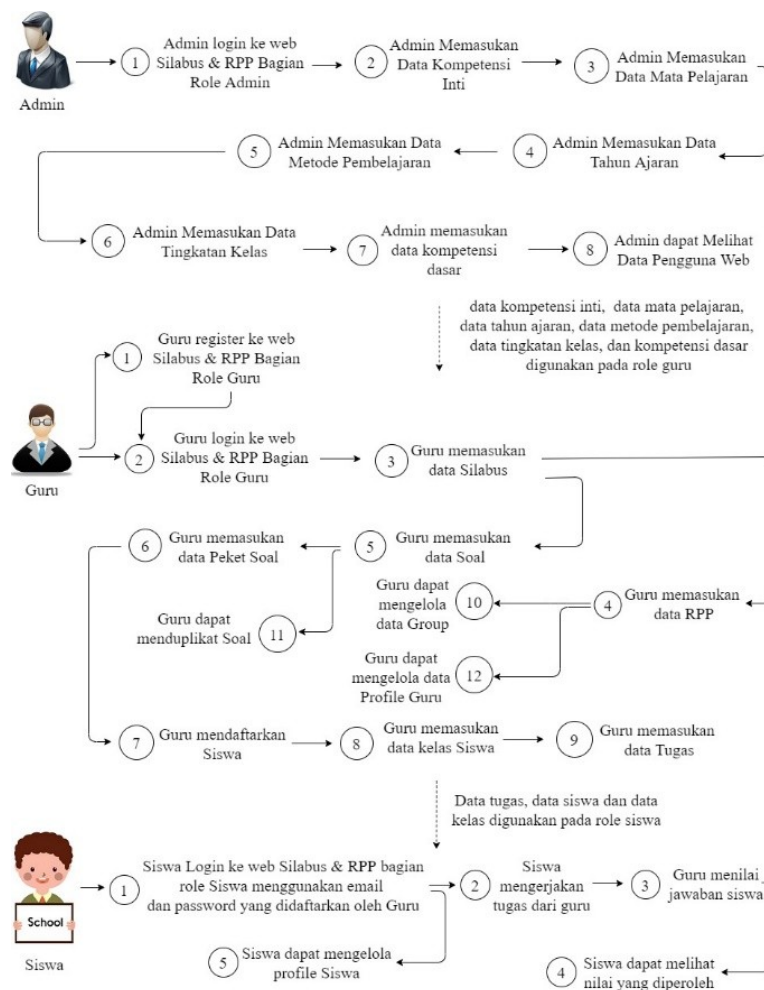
Admin

1 Admin login ke web Silabus & RPP Bagian Role Admin

2 Admin Memasukan Data Kompetensi Inti

3 Admin Memasukan Data Mata Pelajaran

4 Admin Memasukan Data Tahun Ajaran

5 Admin Memasukan Data Metode Pembelajaran

6 Admin Memasukan Data Tingkatan Kelas

7 Admin memasukan data kompetensi dasar

8 Admin dapat Melihat Data Pengguna Web

data kompetensi inti, data mata pelajaran, data tahun ajaran, data metode pembelajaran, data tingkatan kelas, dan kompetensi dasar digunakan pada role guru

Guru

1 Guru register ke web Silabus & RPP Bagian Role Guru

2 Guru login ke web Silabus & RPP Bagian Role Guru

3 Guru memasukan data Silabus

5 Guru memasukan data Soal

6 Guru memasukan data Peket Soal

10 Guru dapat mengelola data Group

4 Guru memasukan data RPP

11 Guru dapat menduplikat Soal

12 Guru dapat mengelola data Profile Guru

7 Guru mendaftarkan Siswa

8 Guru memasukan data kelas Siswa

9 Guru memasukan data Tugas

Data tugas, data siswa dan data kelas digunakan pada role siswa

School

Siswa

1 Siswa Login ke web Silabus & RPP bagian role Siswa menggunakan email dan password yang didaftarkan oleh Guru

2 Siswa mengerjakan tugas dari guru

3 Guru menilai jawaban siswa

5 Siswa dapat mengelola profile Siswa

4 Siswa dapat melihat nilai yang diperoleh